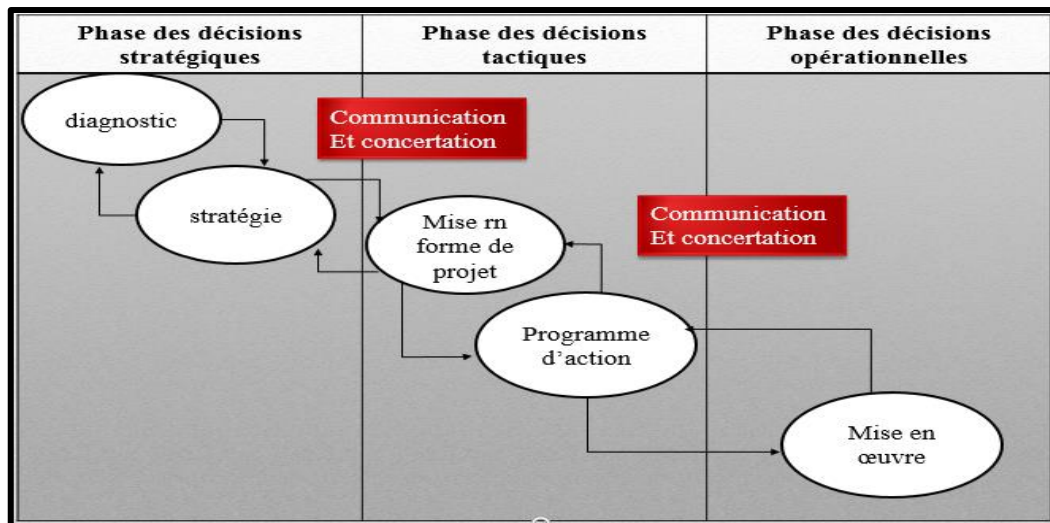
| Phase des décisions stratégiques | Phase des décisions tactiques | Phase des décisions opérationnelles |
|---|---|---|

diagnostic

Communication
Et concertation

stratégie

Mise rn forme de projet

Communication
Et concertation

Programme d'action

Mise en œuvre